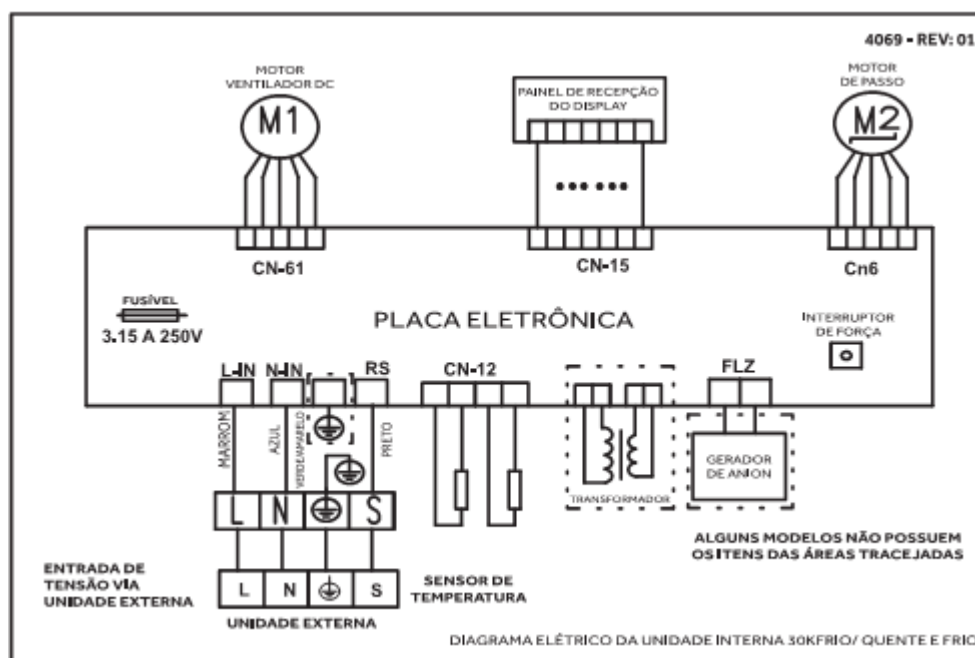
4069 - REV: 01

MOTOR VENTILADOR DC

M1

PAINEL DE RECEPÇÃO DO DISPLAY

MOTOR DE PASSO

M2

CN-61

CN-15

Cn6

FUSÍVEL

3.15 A 250V

PLACA ELETRÔNICA

INTERRUPTOR DE FORÇA

L-IN

N-IN

RS

CN-12

FLZ

MARROM

AZUL

VERDE/AMARELO

PRETO

TRANSFORMADOR

GERADOR DE ANION

L

N

S

ALGUNS MODELOS NÃO POSSUEM OS ITENS DAS ÁREAS TRACEJADAS

ENTRADA DE TENSÃO VIA UNIDADE EXTERNA

L

N

S

SENSOR DE TEMPERATURA

UNIDADE EXTERNA

DIAGRAMA ELÉTRICO DA UNIDADE INTERNA 30KFRIO/ QUENTE E FRIO